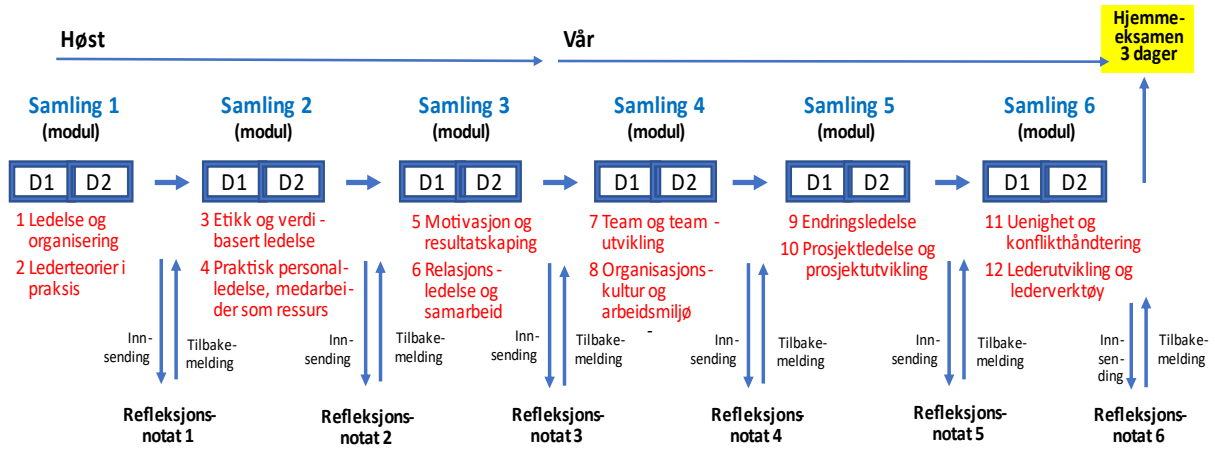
Høst

Vår

Hjemmeeksamen 3 dager

Samling 1
(modul)
D1 D2
1 Ledelse og organisering
2 Lederteorier i praksis
Innsending
Tilbakemelding
Refleksjonsnotat 1

Samling 2
(modul)
D1 D2
3 Etikk og verdibasert ledelse
4 Praktisk personalledelse, medarbeider som ressurs
Innsending
Tilbakemelding
Refleksjonsnotat 2

Samling 3
(modul)
D1 D2
5 Motivasjon og resultatskaping
6 Relasjonsledelse og samarbeid
Innsending
Tilbakemelding
Refleksjonsnotat 3

Samling 4
(modul)
D1 D2
7 Team og teamutvikling
8 Organisasjonskultur og arbeidsmiljø
-
Innsending
Tilbakemelding
Refleksjonsnotat 4

Samling 5
(modul)
D1 D2
9 Endringsledelse
10 Prosjektledelse og prosjektutvikling
Innsending
Tilbakemelding
Refleksjonsnotat 5

Samling 6
(modul)
D1 D2
11 Uenighet og konflikthåndtering
12 Lederutvikling og lederverktøy
Innsending
Tilbakemelding
Refleksjonsnotat 6